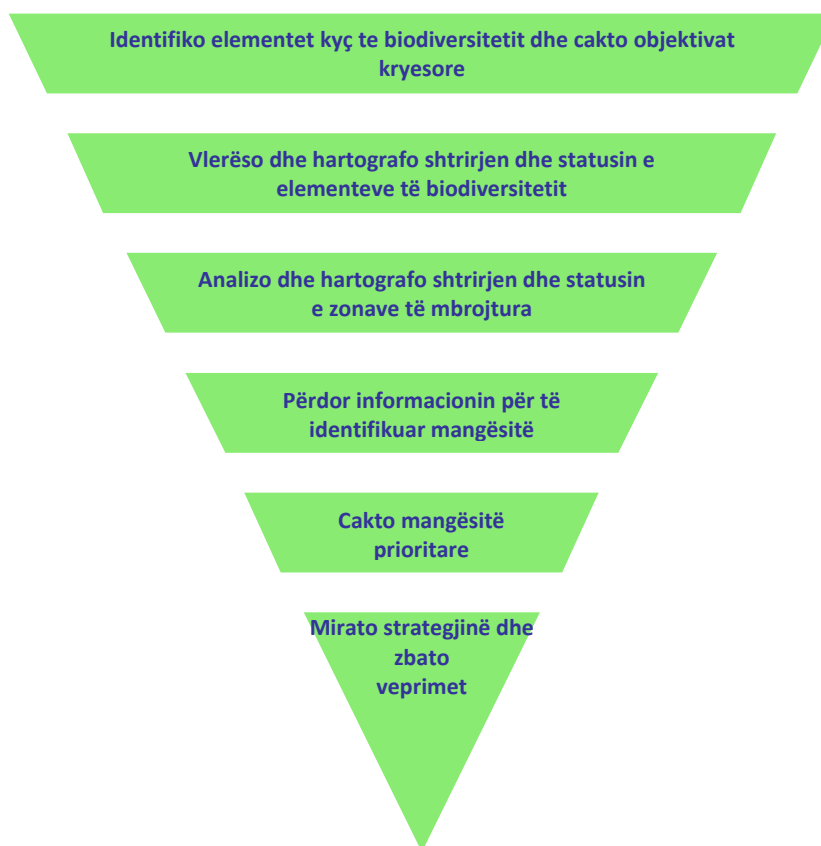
Identifiko elementet kyç te biodiversitetit dhe cakto objektivat kryesore

Vlerëso dhe hartografo shtrirjen dhe statusin e elementeve të biodiversitetit

Analizo dhe hartografo shtrirjen dhe statusin e zonave të mbrojtura

Përdor informacionin për të identifikuar mangësitë

Cakto mangësitë prioritare

Mirato strategjinë dhe zbato veprimet